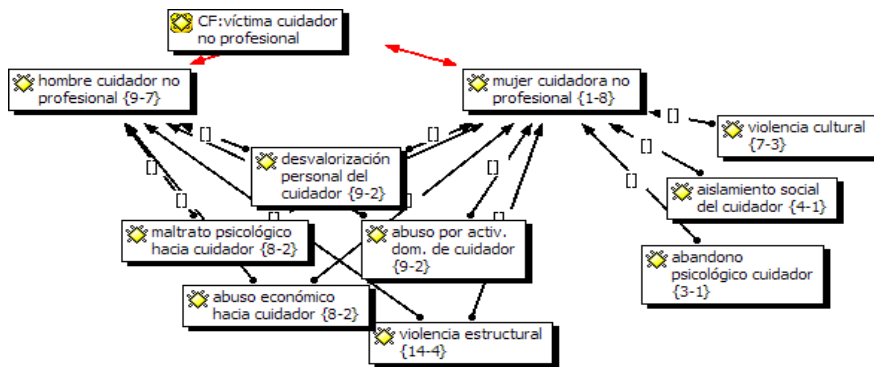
CF:víctima cuidador no profesional

hombre cuidador no profesional {9-7}

mujer cuidadora no profesional {1-8}

[]

violencia cultural {7-3}

[]

[]

desvalorización personal del cuidador {9-2}

[]

[]

aislamiento social del cuidador {4-1}

[]

[]

[]

abandono psicológico cuidador {3-1}

[]

maltrato psicológico hacia cuidador {8-2}

abuso por activ. dom. de cuidador {9-2}

abuso económico hacia cuidador {8-2}

violencia estructural {14-4}